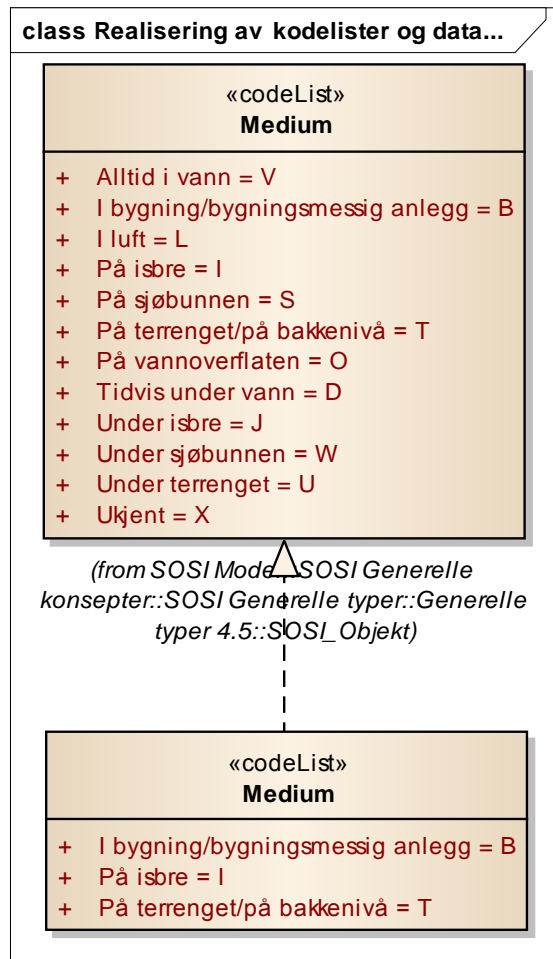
class Realisering av kodelister og data...

«codeList»
Medium

+ Alltid i vann = V
+ I bygning/bygningsmessig anlegg = B
+ I luft = L
+ På isbre = I
+ På sjøbunnen = S
+ På terrenget/på bakkenivå = T
+ På vannoverflaten = O
+ Tidvis under vann = D
+ Under isbre = J
+ Under sjøbunnen = W
+ Under terrenget = U
+ Ukjent = X

(from SOSI Mode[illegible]SOSI Generelle konsepter::SOSI Generelle typer::Generelle typer 4.5::SOSI_Objekt)

«codeList»
Medium

+ I bygning/bygningsmessig anlegg = B
+ På isbre = I
+ På terrenget/på bakkenivå = T